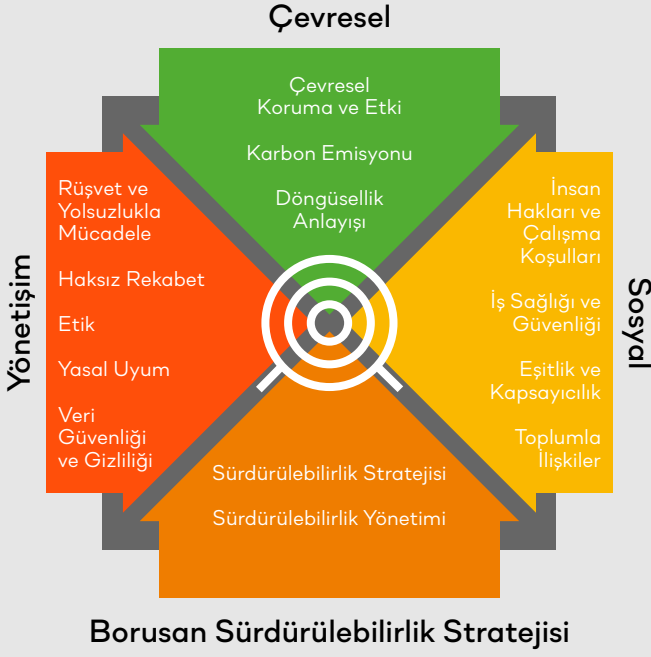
Çevresel

Çevresel Koruma ve Etki

Karbon Emisyonu

Döngüsellik Anlayışı

Yönetişim

Rüşvet ve Yolsuzlukla Mücadele

Haksız Rekabet

Etik

Yasal Uyum

Veri Güvenliği ve Gizliliği

Sosyal

İnsan Hakları ve Çalışma Koşulları

İş Sağlığı ve Güvenliği

Eşitlik ve Kapsayıcılık

Toplumla İlişkiler

Sürdürülebilirlik Stratejisi

Sürdürülebilirlik Yönetimi

Borusan Sürdürülebilirlik Stratejisi